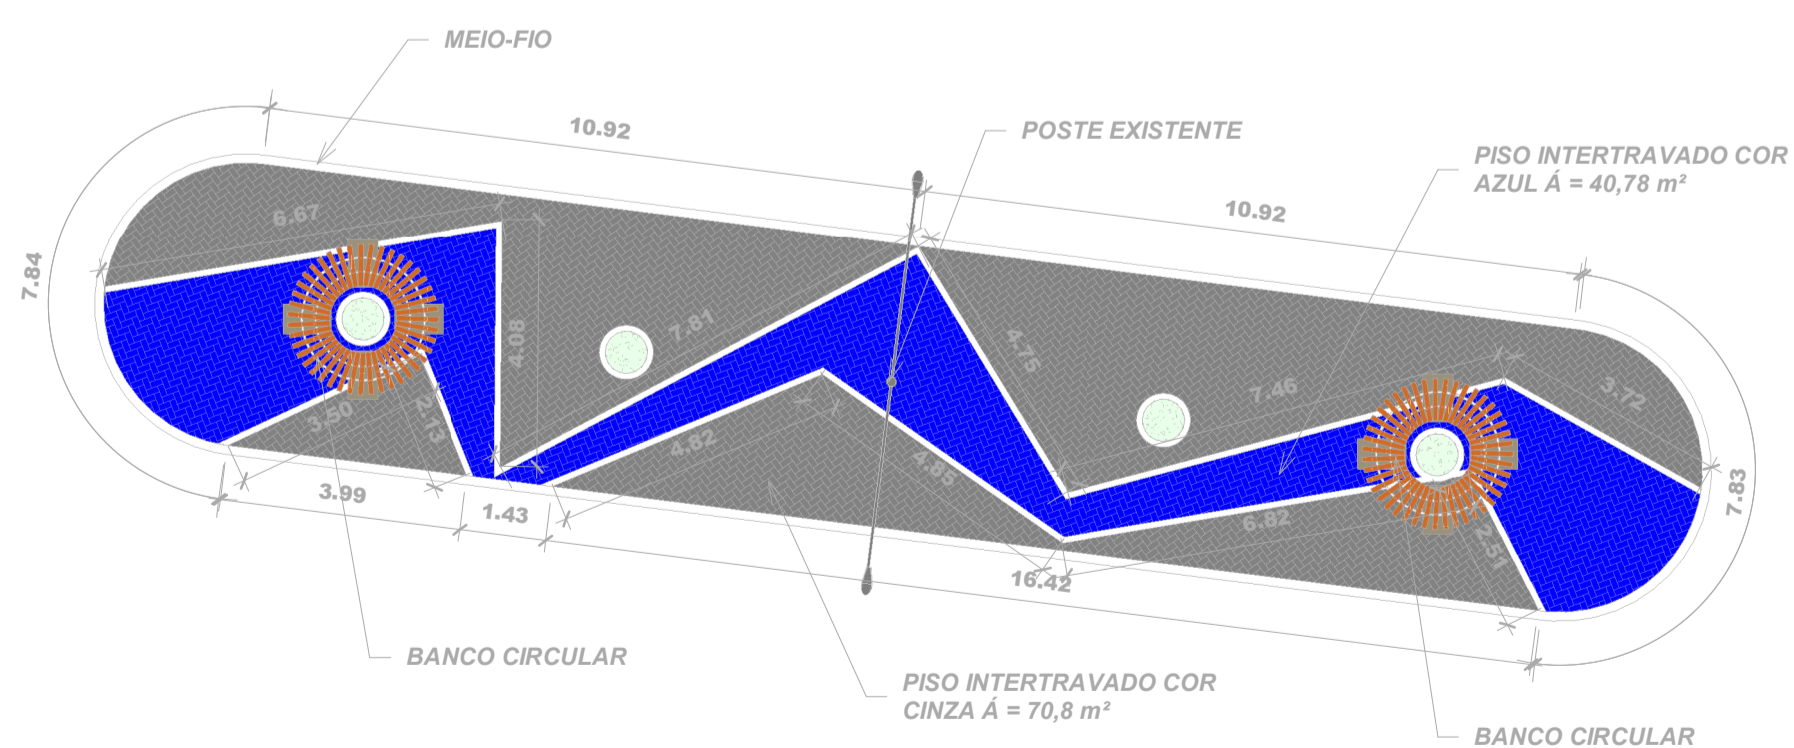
MEIO-FIO

10.92

POSTE EXISTENTE

PISO INTERTRAVADO COR AZUL Á = 40,78 m²

10.92

7.84

6.67

4.08

7.81

4.75

7.46

3.72

3.50

2.73

4.82

4.85

6.82

2.51

7.83

3.99

1.43

16.42

BANCO CIRCULAR

PISO INTERTRAVADO COR CINZA Á = 70,8 m²

BANCO CIRCULAR